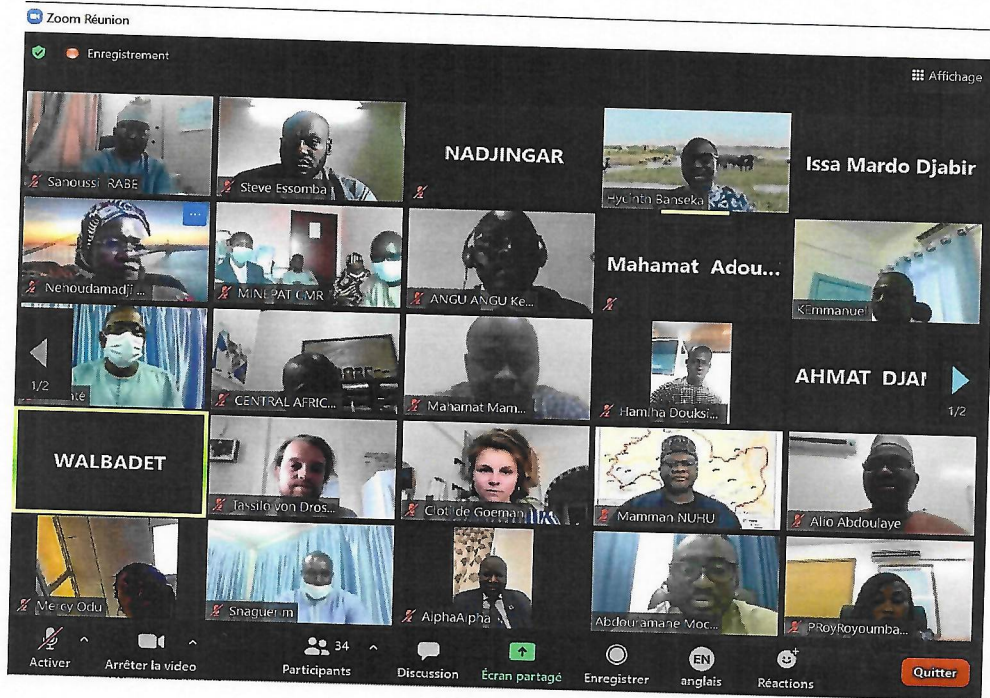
Zoom Réunion

Enregistrement

Affichage

Sanoussi RABE

Steve Essomba

NADJINGAR

Hyacinth Banseka

Issa Mardo Djabir

Nenoudamadji...

MINEPAT CMR

ANGU ANGU Ke...

Mahamat Adou...

KEmmanuel

1/2

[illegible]té

CENTRAL AFRIC...

Mahamat Mam...

Hamtha Douksi...

AHMAT DJAI

1/2

WALBADET

Tassilo von Dros...

Clotilde Goeman

Mamman NUHU

Alio Abdoulaye

Mercy Odu

Snaguerim

AlphaAlpha

Abdourahmane Moc...

PRoyRoyoumba...

Activer

Arrêter la video

34

Participants

Discussion

Écran partagé

Enregistrer

EN

anglais

Réactions

Quitter